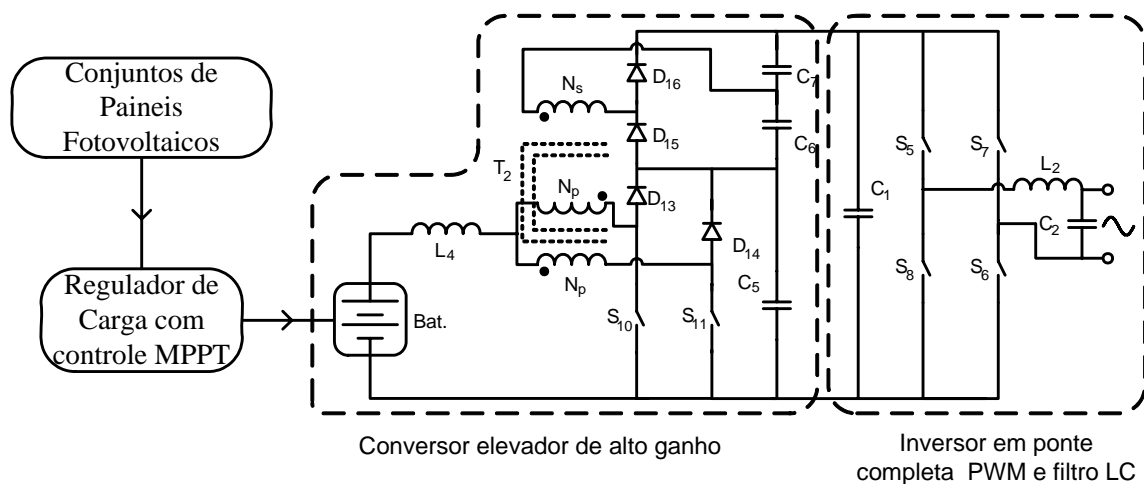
Conjuntos de Paineis Fotovoltaicos

Regulador de Carga com controle MPPT

Bat.

$L_4$

$T_2$

$N_s$

$N_p$

$N_p$

$D_{16}$

$D_{15}$

$D_{13}$

$D_{14}$

$S_{10}$

$S_{11}$

$C_7$

$C_6$

$C_5$

$C_1$

$S_5$

$S_8$

$S_7$

$S_6$

$L_2$

$C_2$

Conversor elevador de alto ganho

Inversor em ponte completa PWM e filtro LC